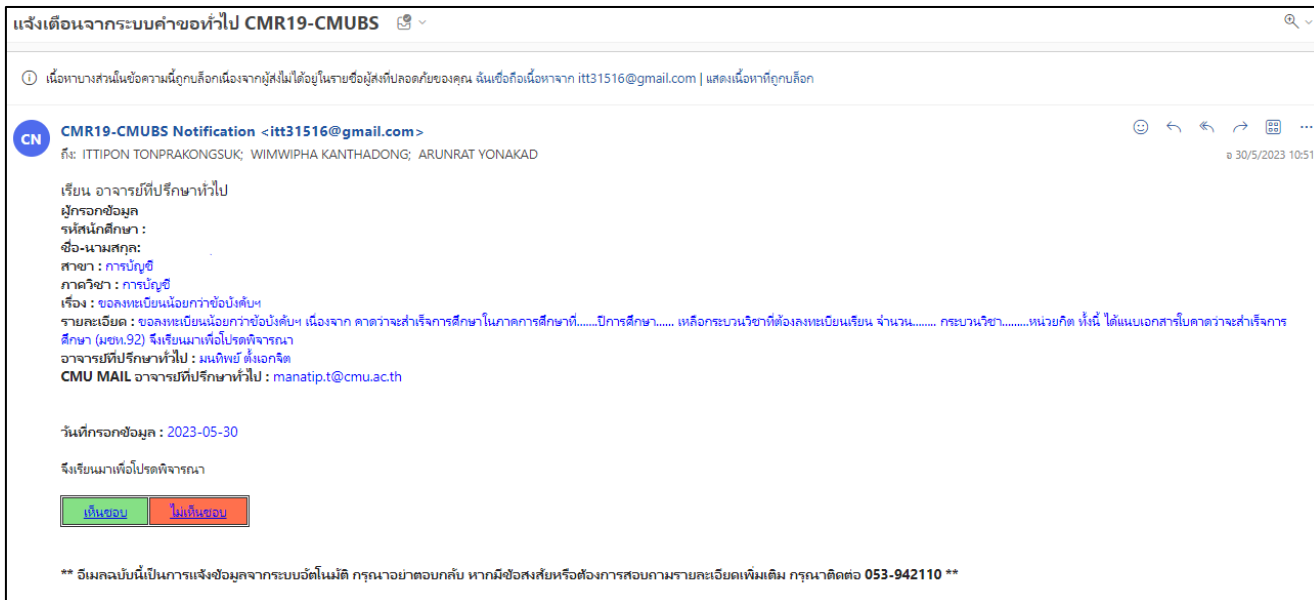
แจ้งเตือนจากระบบคำขอทั่วไป CMR19-CMUBS

เนื้อหาบางส่วนในข้อความนี้ถูกบล็อกเนื่องจากผู้ส่งไม่ได้อยู่ในรายชื่อผู้ส่งที่ปลอดภัยของคุณ ฉันเชื่อถือเนื้อหาจาก itt31516@gmail.com | แสดงเนื้อหาที่ถูกบล็อก

CN

CMR19-CMUBS Notification <itt31516@gmail.com>
ถึง: ITTIPON TONPRAKONGSUK; WIMWIPHA KANTHADONG; ARUNRAT YONAKAD

อ 30/5/2023 10:51

เรียน อาจารย์ที่ปรึกษาทั่วไป
ผู้กรอกข้อมูล
รหัสนักศึกษา :
ชื่อ-นามสกุล:
สาขา : การบัญชี
ภาควิชา : การบัญชี
เรื่อง : ขอลงทะเบียนน้อยกว่าข้อบังคับฯ
รายละเอียด : ขอลงทะเบียนน้อยกว่าข้อบังคับฯ เนื่องจาก คาดว่าจะสำเร็จการศึกษาในภาคการศึกษาที่.......ปีการศึกษา...... เหลือกระบวนวิชาที่ต้องลงทะเบียนเรียน จำนวน........ กระบวนวิชา.........หน่วยกิต ทั้งนี้ ได้แนบเอกสารใบคาดว่าจะสำเร็จการศึกษา (มชท.92) จึงเรียนมาเพื่อโปรดพิจารณา
อาจารย์ที่ปรึกษาทั่วไป : มนทิพย์ ตั้งเอกจิต
CMU MAIL อาจารย์ที่ปรึกษาทั่วไป : manatip.t@cmu.ac.th

วันที่กรอกข้อมูล : 2023-05-30

จึงเรียนมาเพื่อโปรดพิจารณา

| เห็นชอบ | ไม่เห็นชอบ |

** อีเมลฉบับนี้เป็นการแจ้งข้อมูลจากระบบอัตโนมัติ กรุณาอย่าตอบกลับ หากมีข้อสงสัยหรือต้องการสอบถามรายละเอียดเพิ่มเติม กรุณาติดต่อ 053-942110 **